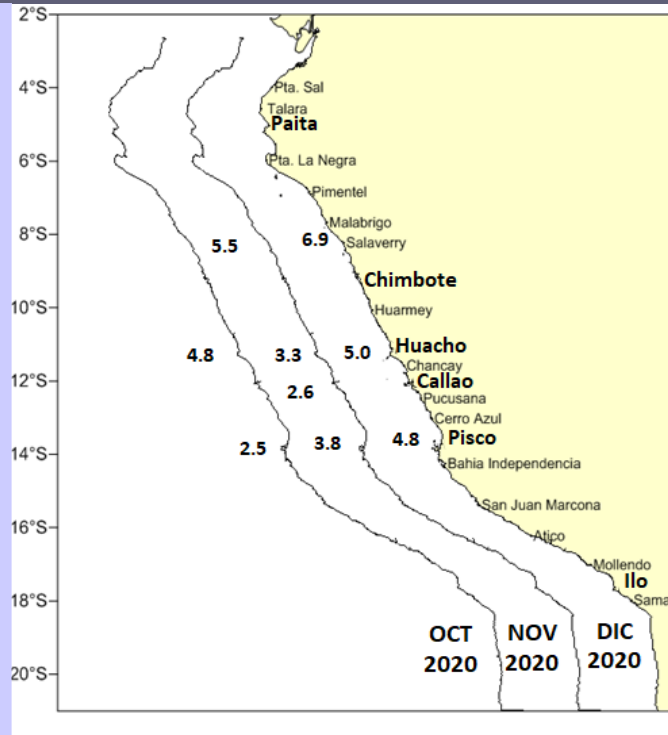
2°S
4°S
6°S
8°S
10°S
12°S
14°S
16°S
18°S
20°S

Pta. Sal
Talara
Paita
Pta. La Negra
Pimentel
Malabrigo
Salaverry
Chimbote
Huarmey
Huacho
Chancay
Callao
Pucusana
Cerro Azul
Pisco
Bahia Independencia
San Juan Marcona
Atico
Mollendo
Ilo
Sama

5.5
6.9
4.8
3.3
5.0
2.6
2.5
3.8
4.8

OCT 2020
NOV 2020
DIC 2020